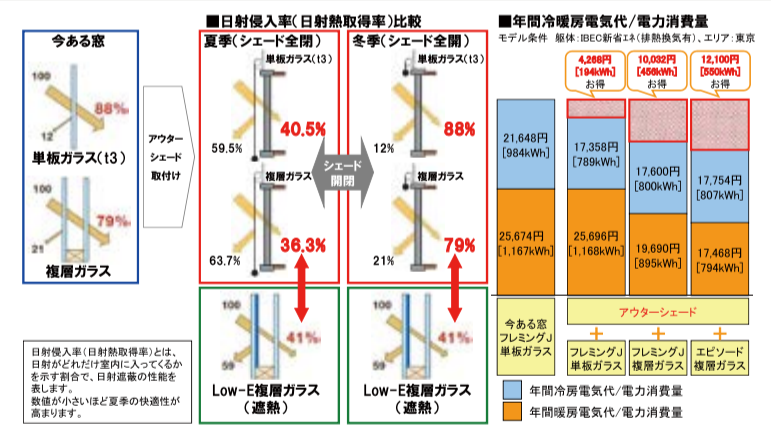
今ある窓

100

88%

12

単板ガラス(t3)

100

79%

21

複層ガラス

アウターシェード取付け

■日射侵入率(日射熱取得率)比較

夏季(シェード全閉)

単板ガラス(t3)

59.5%

40.5%

複層ガラス

63.7%

36.3%

冬季(シェード全開)

単板ガラス(t3)

12%

88%

複層ガラス

21%

79%

シェード開閉

100

41%

59

Low-E複層ガラス(遮熱)

100

41%

59

Low-E複層ガラス(遮熱)

日射侵入率(日射熱取得率)とは、日射がどれだけ室内に入ってくるかを示す割合で、日射遮蔽の性能を表します。
数値が小さいほど夏季の快適性が高まります。

■年間冷暖房電気代/電力消費量

モデル条件 躯体:IBEC新省エネ(排熱換気有)、エリア:東京

4,268円 [194kWh] お得

10,032円 [456kWh] お得

12,100円 [550kWh] お得

21,648円 [984kWh]

25,674円 [1,167kWh]

17,358円 [789kWh]

25,696円 [1,168kWh]

17,600円 [800kWh]

19,690円 [895kWh]

17,754円 [807kWh]

17,468円 [794kWh]

アウターシェード

今ある窓 フレミングJ 単板ガラス

フレミングJ 単板ガラス

フレミングJ 複層ガラス

エピソード 複層ガラス

年間冷房電気代/電力消費量

年間暖房電気代/電力消費量